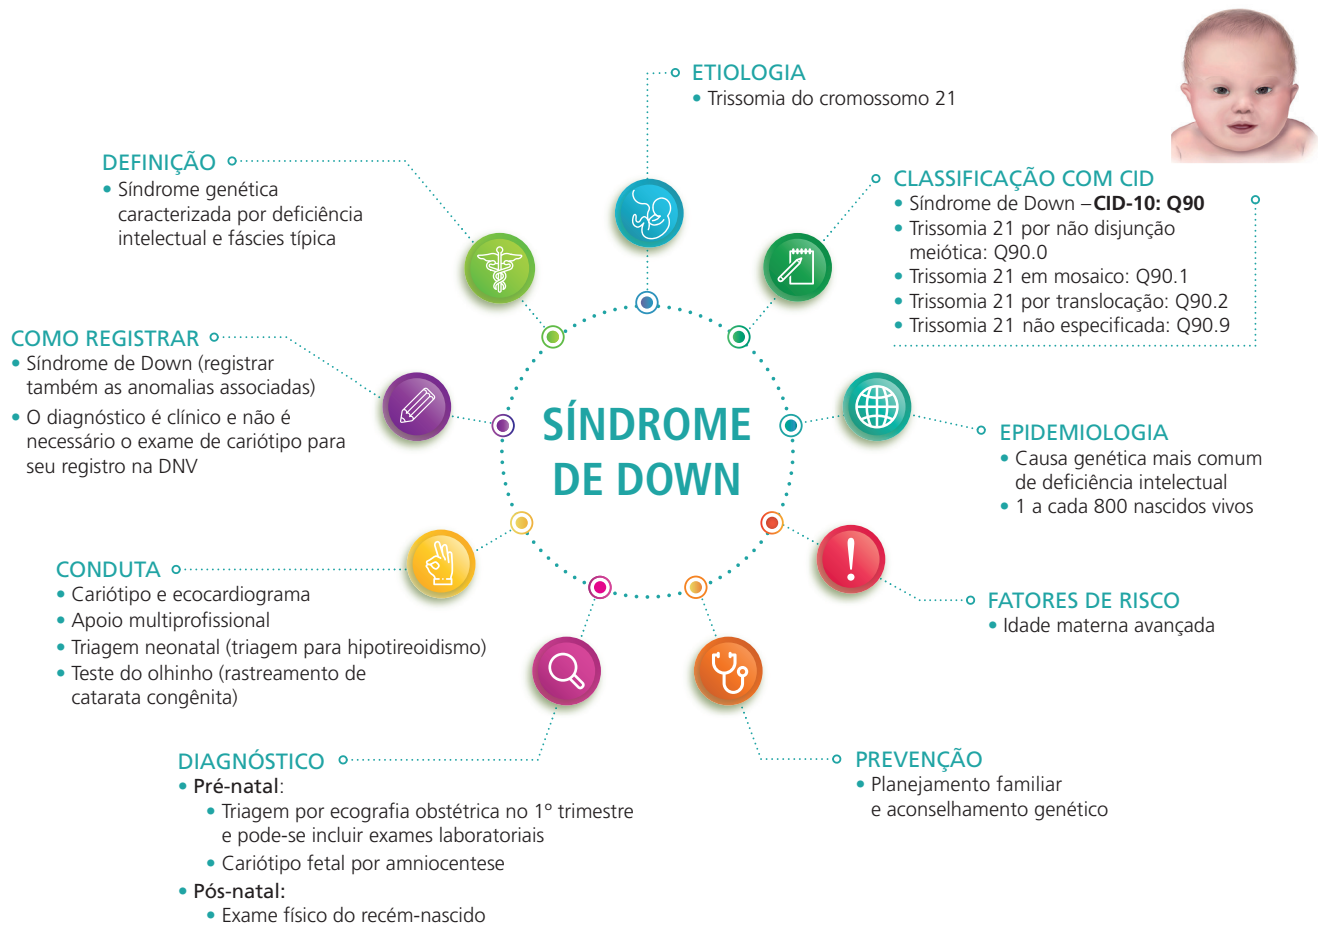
ETIOLOGIA
• Trissomia do cromossomo 21

DEFINIÇÃO
• Síndrome genética caracterizada por deficiência intelectual e fáscies típica

CLASSIFICAÇÃO COM CID
• Síndrome de Down – CID-10: Q90
• Trissomia 21 por não disjunção meiótica: Q90.0
• Trissomia 21 em mosaico: Q90.1
• Trissomia 21 por translocação: Q90.2
• Trissomia 21 não especificada: Q90.9

COMO REGISTRAR
• Síndrome de Down (registrar também as anomalias associadas)
• O diagnóstico é clínico e não é necessário o exame de cariótipo para seu registro na DNV

SÍNDROME DE DOWN

EPIDEMIOLOGIA
• Causa genética mais comum de deficiência intelectual
• 1 a cada 800 nascidos vivos

CONDUTA
• Cariótipo e ecocardiograma
• Apoio multiprofissional
• Triagem neonatal (triagem para hipotireoidismo)
• Teste do olhinho (rastreamento de catarata congênita)

FATORES DE RISCO
• Idade materna avançada

DIAGNÓSTICO
• Pré-natal:
• Triagem por ecografia obstétrica no 1° trimestre e pode-se incluir exames laboratoriais
• Cariótipo fetal por amniocentese
• Pós-natal:
• Exame físico do recém-nascido

PREVENÇÃO
• Planejamento familiar e aconselhamento genético